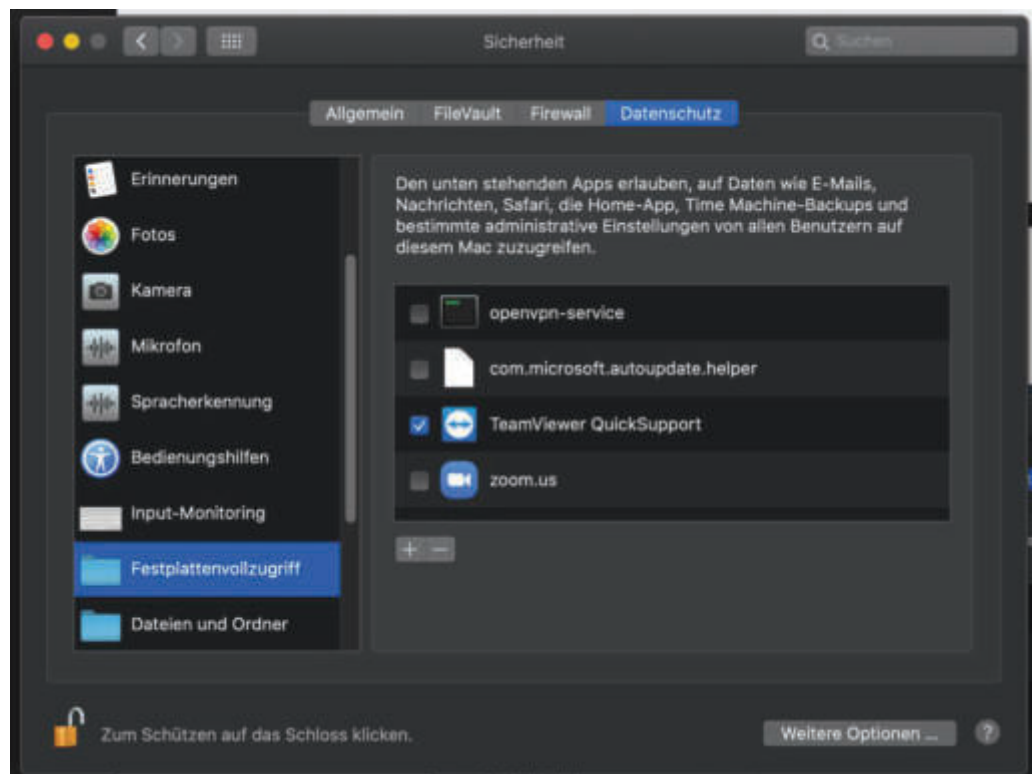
Sicherheit

Suchen

Allgemein FileVault Firewall Datenschutz

Erinnerungen
Fotos
Kamera
Mikrofon
Spracherkennung
Bedienungshilfen
Input-Monitoring
Festplattenvollzugriff
Dateien und Ordner

Den unten stehenden Apps erlauben, auf Daten wie E-Mails, Nachrichten, Safari, die Home-App, Time Machine-Backups und bestimmte administrative Einstellungen von allen Benutzern auf diesem Mac zuzugreifen.

openvpn-service
com.microsoft.autoupdate.helper
TeamViewer QuickSupport
zoom.us

+ −

Zum Schützen auf das Schloss klicken.

Weitere Optionen ...

?